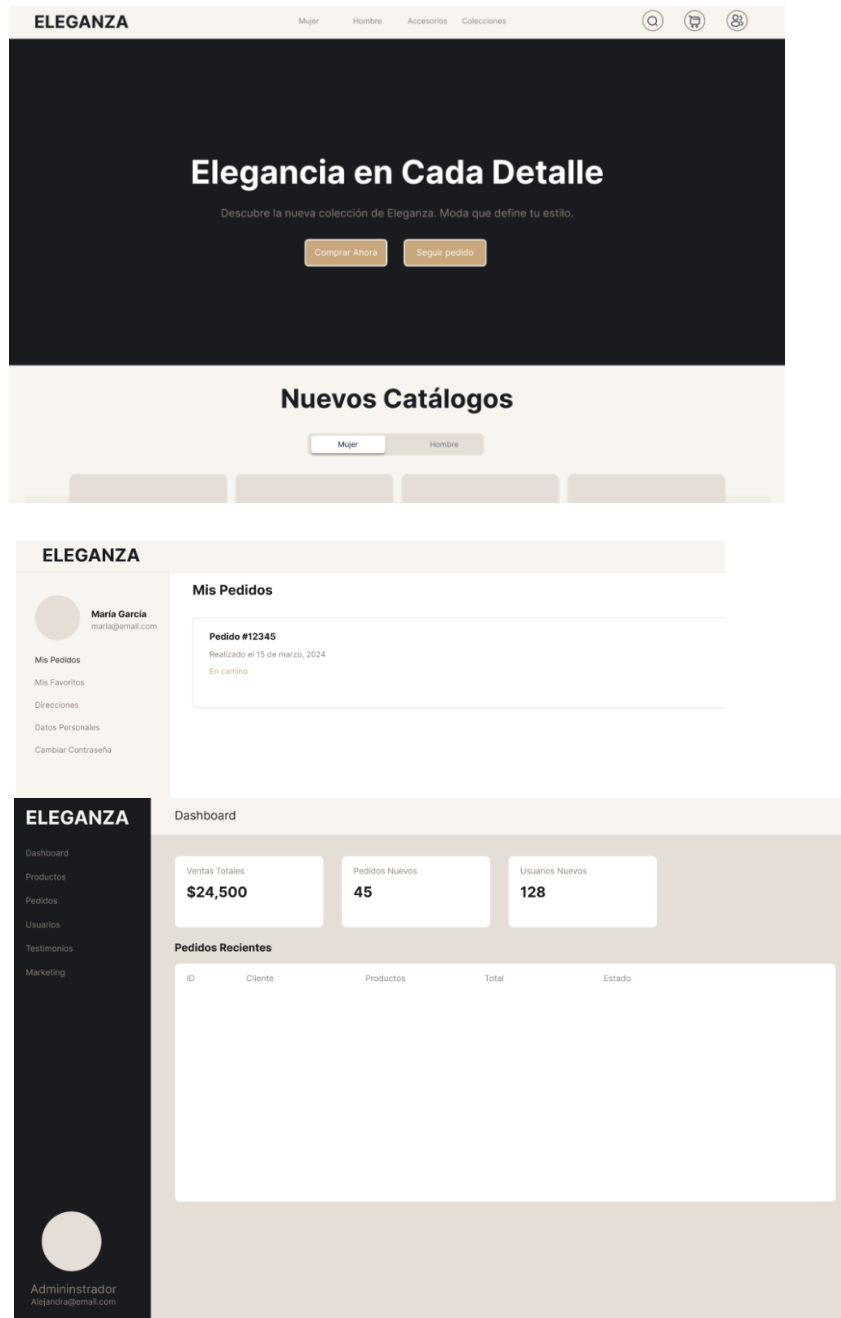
ELEGANZA

Mujer Hombre Accesorios Colecciones

Elegancia en Cada Detalle

Descubre la nueva colección de Eleganza. Moda que define tu estilo.

Comprar Ahora Seguir pedido

Nuevos Catálogos

Mujer Hombre

ELEGANZA

María García
maria@email.com

Mis Pedidos
Mis Favoritos
Direcciones
Datos Personales
Cambiar Contraseña

Mis Pedidos

Pedido #12345
Realizado el 15 de marzo, 2024
En camino

ELEGANZA

Dashboard
Productos
Pedidos
Usuarios
Testimonios
Marketing

Dashboard

Ventas Totales
$24,500

Pedidos Nuevos
45

Usuarios Nuevos
128

Pedidos Recientes

| ID | Cliente | Productos | Total | Estado |
|---|---|---|---|---|

Admininstrador
Alejandra@email.com